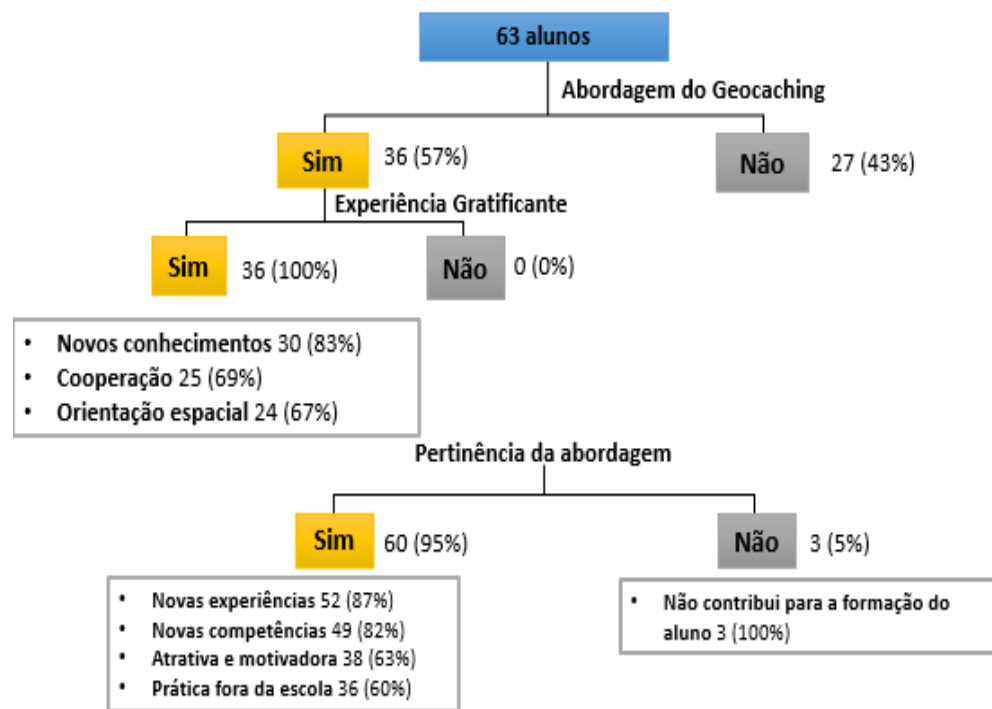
63 alunos

Abordagem do Geocaching

Sim 36 (57%)

Não 27 (43%)

Experiência Gratificante

Sim 36 (100%)

Não 0 (0%)

- Novos conhecimentos 30 (83%)
- Cooperação 25 (69%)
- Orientação espacial 24 (67%)

Pertinência da abordagem

Sim 60 (95%)

Não 3 (5%)

- Novas experiências 52 (87%)
- Novas competências 49 (82%)
- Atrativa e motivadora 38 (63%)
- Prática fora da escola 36 (60%)

- Não contribui para a formação do aluno 3 (100%)